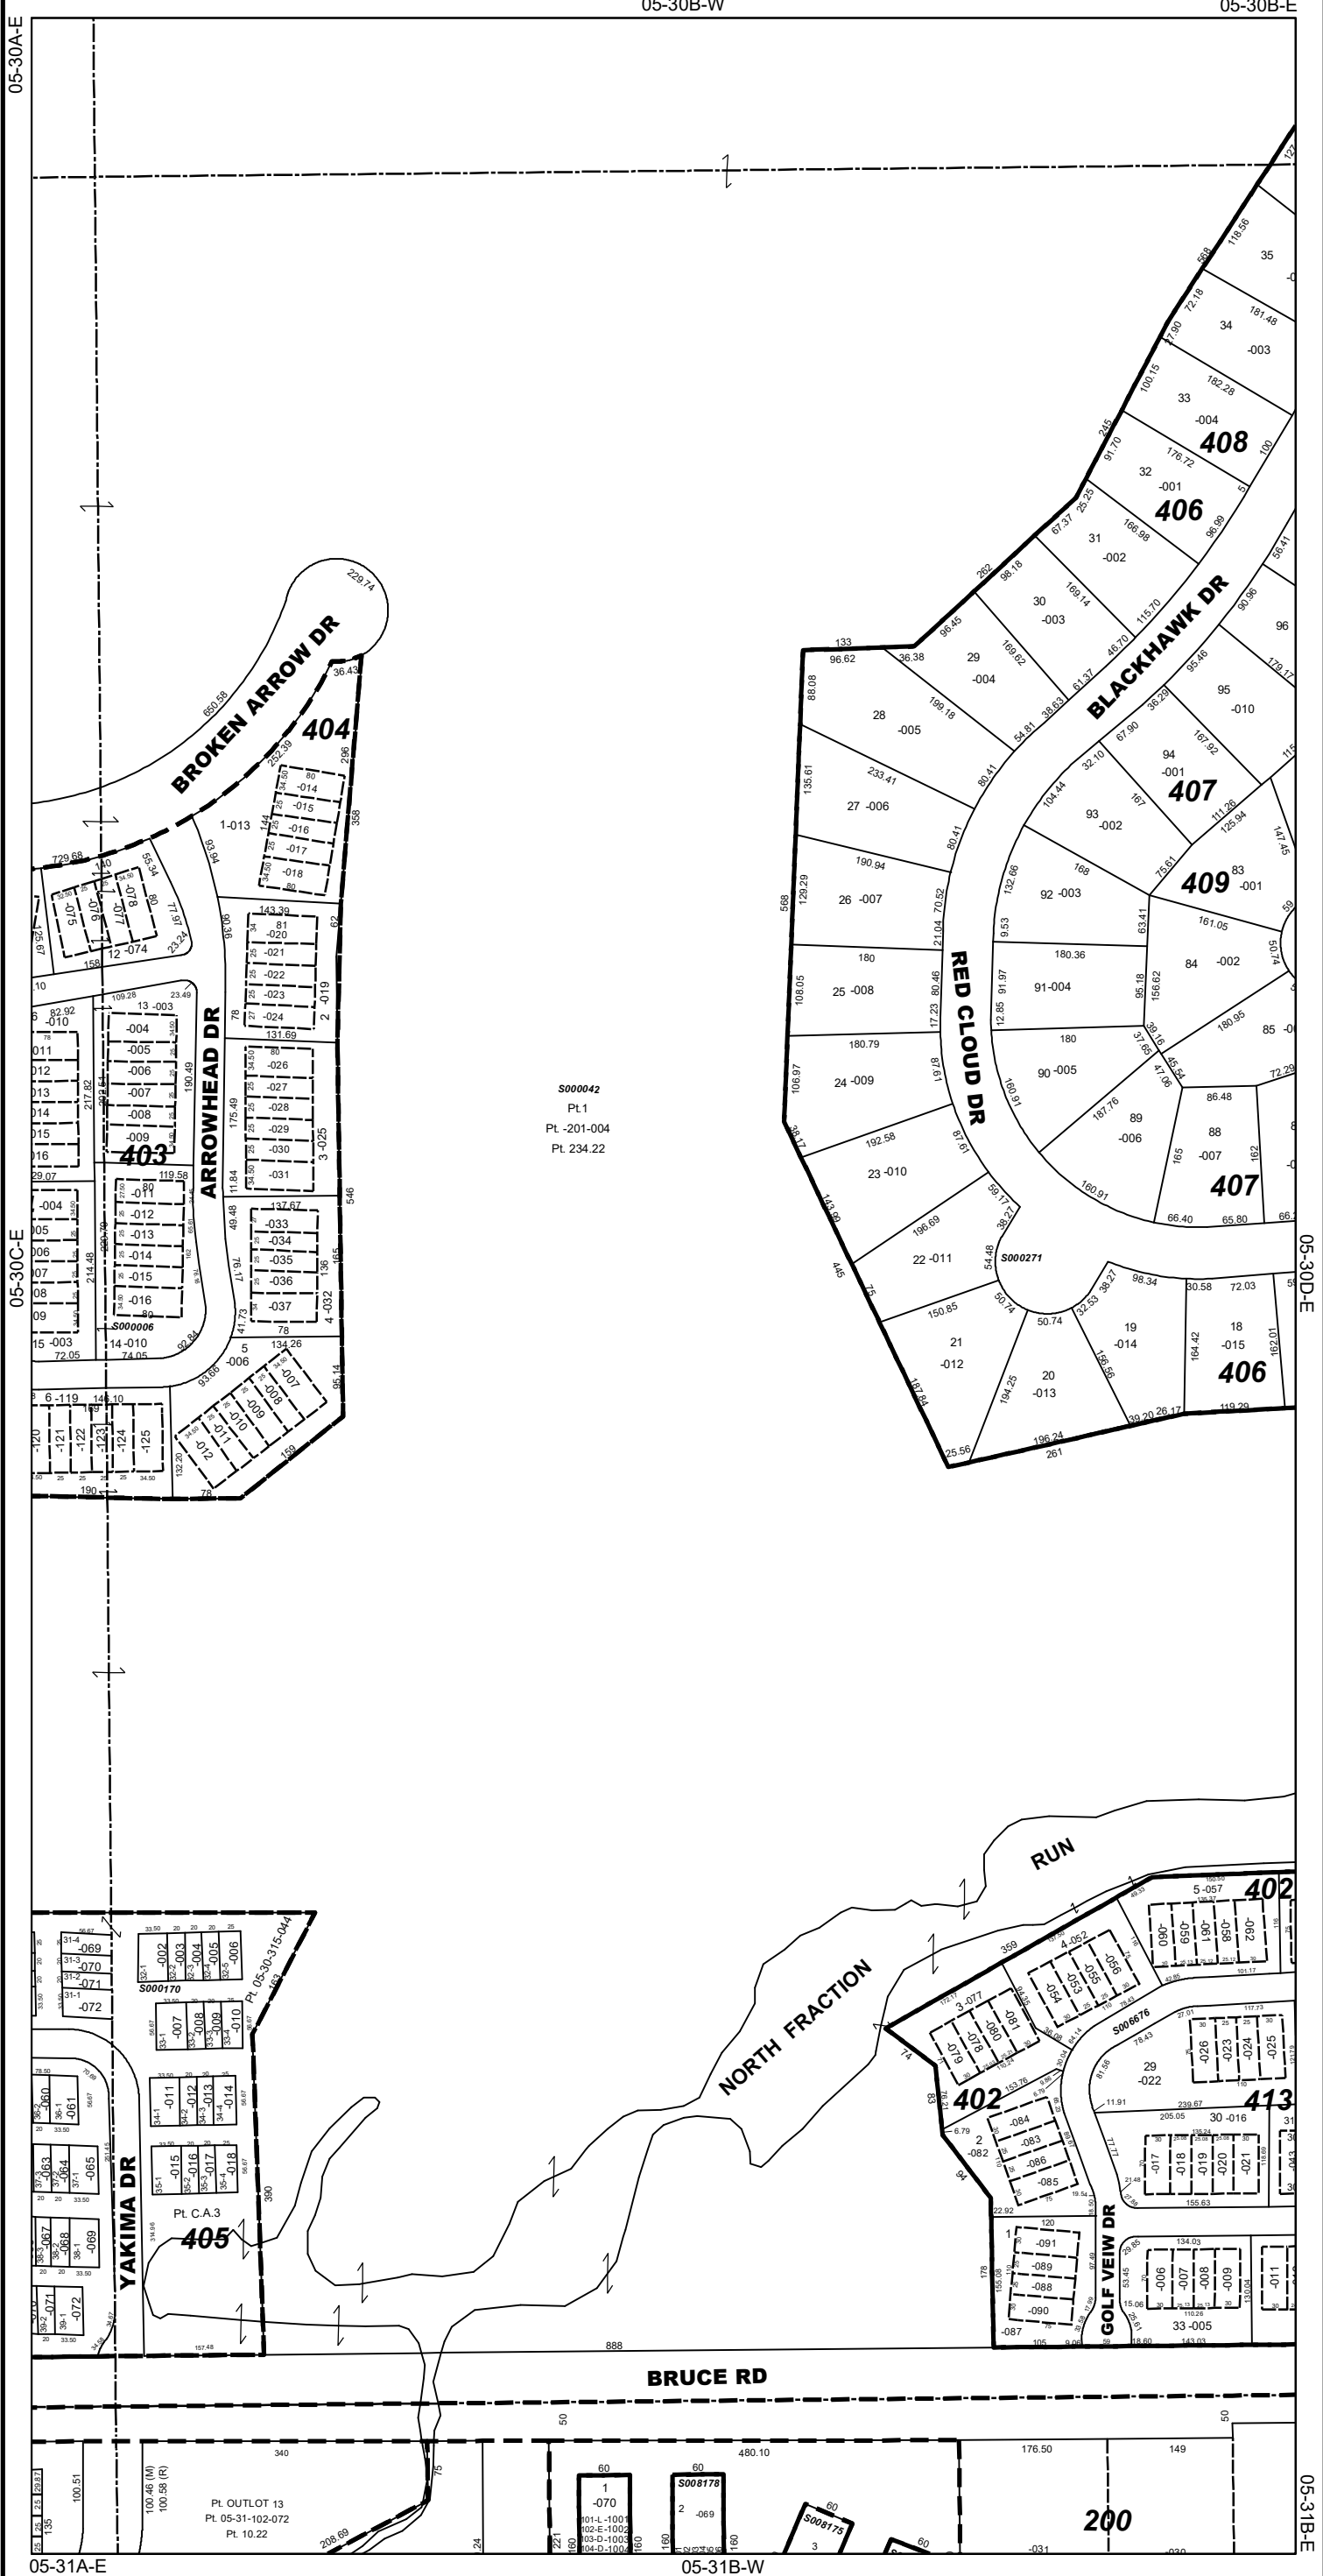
05-30B-W
05-30B-E
05-30A-E
05-30C-E
05-30D-E
05-31A-E
05-31B-W
05-31B-E

BROKEN ARROW DR
404
229.74
650.58
36.43
252.39
296
358
1-013
-014
-015
-016
-017
-018
93.94
729.68
140
55.34
-075
-076
-077
-078
12 -074
158
23.24
13 -003
-004
-005
-006
-007
-008
-009
403
ARROWHEAD DR
190.49
217.82
175.49
81
-020
-021
-022
-023
-024
2 -019
143.39
131.69
-026
-027
-028
-029
-030
-031
3 -025
119.58
-011
-012
-013
-014
-015
-016
S000006
14 -010
72.05
74.05
15 -003
137.67
-033
-034
-035
-036
-037
4 -032
546
165
5
-006
134.26
-007
-008
-009
-010
-011
-012
95.14
6 -119
146.10
-120
-121
-122
-123
-124
-125
190
78
159

S000042
Pt.1
Pt. -201-004
Pt. 234.22

BLACKHAWK DR
RED CLOUD DR
408
406
407
409
406
407
406
35
34
-003
33
-004
32
-001
31
-002
30
-003
29
-004
28
-005
27 -006
26 -007
25 -008
24 -009
23 -010
22 -011
21
-012
20
-013
19
-014
18
-015
S000271
96
95
-010
94
-001
93
-002
92 -003
91-004
90 -005
89
-006
88
-007
84
-002
85
83
-001
568
133
96.62
88.08
135.61
233.41
190.94
129.29
180
108.05
180.79
106.97
192.58
196.69
150.85
445
261
196.24

RUN
NORTH FRACTION
402
402
5 -057
4 -052
-053
-054
-055
-056
-058
-059
-060
-061
-062
3 -077
-078
-079
-080
-081
S006676
29
-022
-024
-025
-026
413
30 -016
-017
-018
-019
-020
-021
2
-082
-083
-084
-085
-086
1
-087
-088
-089
-090
-091
GOLF VEIW DR
-006
-007
-008
-009
-011
33 -005
359

31-4 -069
31-3 -070
31-2 -071
31-1 -072
32-1 -002
-003
-004
-005
-006
S000170
Pt. 05-30-315-044
33-1 -007
-008
-009
-010
-011
-012
-013
-014
-015
-016
-017
-018
36-2 -060
36-1 -061
37-3 -063
-064
-065
-067
-068
38-1 -069
-071
39-1 -072
YAKIMA DR
Pt. C.A.3
405
390
157.48
888

BRUCE RD
50
340
480.10
176.50
149
Pt. OUTLOT 13
Pt. 05-31-102-072
Pt. 10.22
100.46 (M)
100.58 (R)
100.51
1
-070
101-L-1001
102-E-1002
103-D-1003
104-D-1004
S008178
2 -069
S008175
3
200
-031
60
60
208.69
75
24
221
160
135